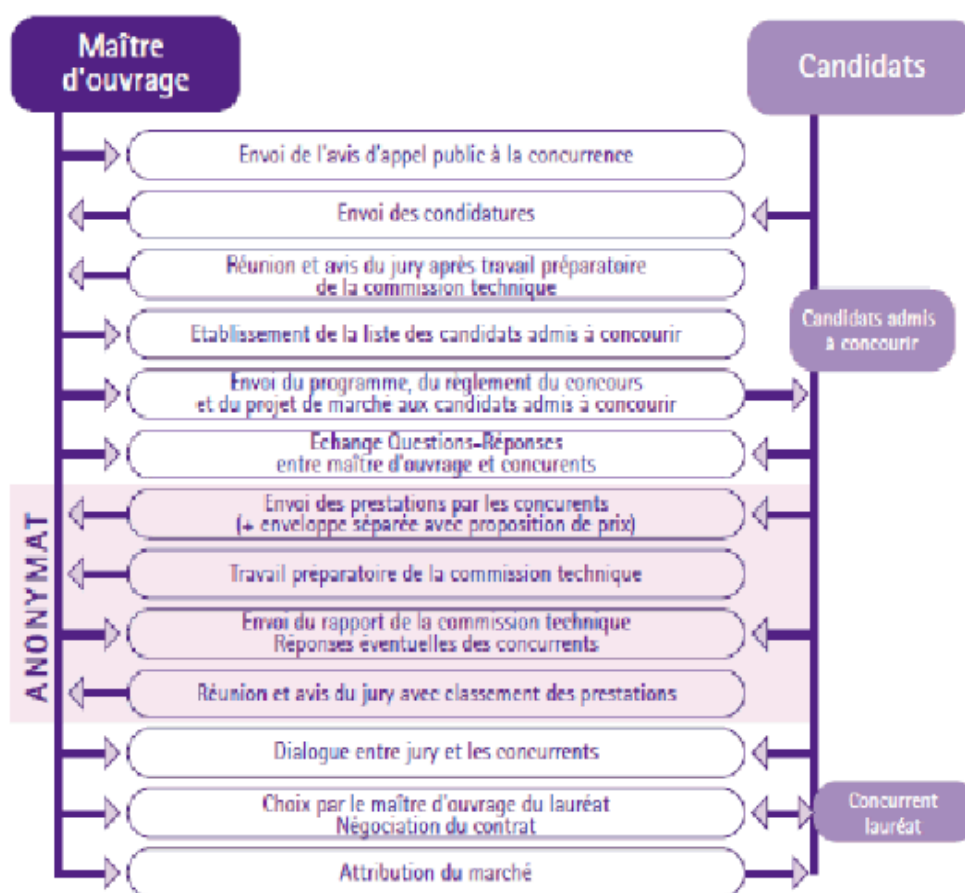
Maître d'ouvrage

Candidats

Envoi de l'avis d'appel public à la concurrence

Envoi des condidatures

Réunion et avis du jury après travail préparatoire de la commission technique

Etablissement de la liste des candidats admis à concourir

Candidats admis à concourir

Envoi du programme, du règlement du concours et du projet de marché aux candidats admis à concourir

Echange Questions-Réponses entre maître d'ouvrage et concurents

ANONYMAT

Envoi des prestations par les concurents (+ enveloppe séparée avec proposition de prix)

Travail préparatoire de la commission technique

Envoi du rapport de la commission technique Réponses éventuelles des concurrents

Réunion et avis du jury avec classement des prestations

Dialogue entre jury et les concurrents

Choix par le maître d'ouvrage du lauréat Négociation du contrat

Concurrent lauréat

Attribution du marché